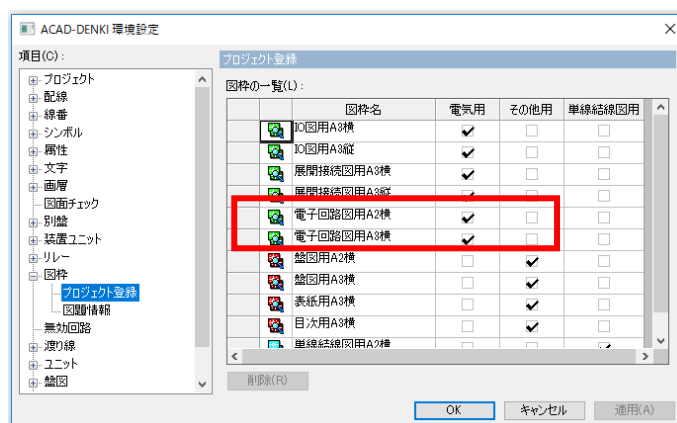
ACAD-DENKI 環境設定

項目(C):

プロジェクト
配線
線番
シンボル
属性
文字
画層
図面チェック
別盤
装置ユニット
リレー
図枠
プロジェクト登録
図題情報
無効回路
渡り線
ユニット
盤図

プロジェクト登録

図枠の一覧(L):

| | 図枠名 | 電気用 | その他用 | 単線結線図用 |
|---|---|---|---|---|
| | IO図用A3横 | ✔ | | |
| | IO図用A3縦 | ✔ | | |
| | 展開接続図用A3横 | ✔ | | |
| | 展開接続図用A3縦 | ✔ | | |
| | 電子回路図用A2横 | ✔ | | |
| | 電子回路図用A3横 | ✔ | | |
| | 盤図用A2横 | | ✔ | |
| | 盤図用A3横 | | ✔ | |
| | 表紙用A3横 | | ✔ | |
| | 目次用A3横 | | ✔ | |
| | 単線結線図用A2横 | | | ✔ |

削除(R)

OK キャンセル 適用(A)